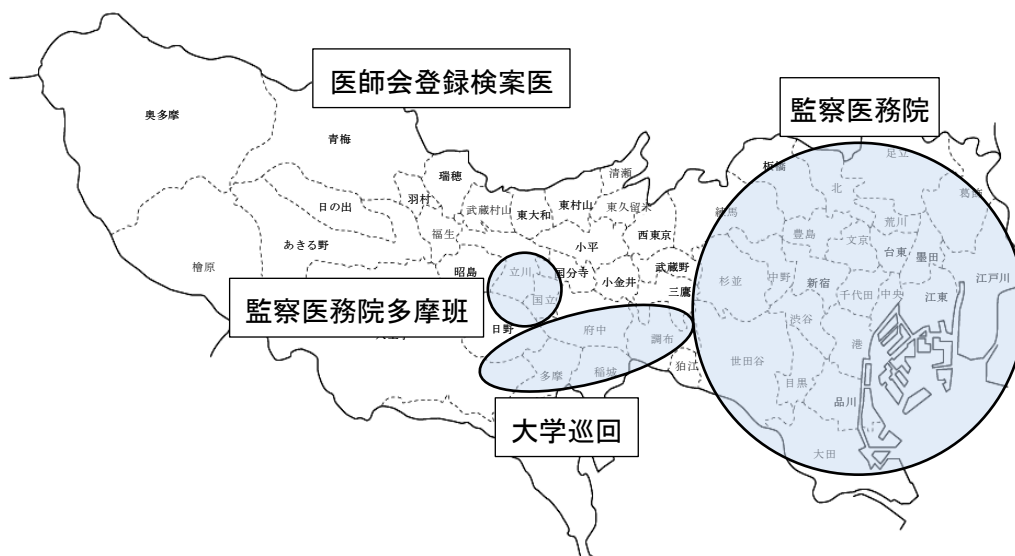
医師会登録検案医

監察医務院

奥多摩
青梅
瑞穂
清瀬
羽村
日の出
武蔵村山
東大和
東村山
東久留米
福生
西東京
あきる野
小平
檜原
昭島
立川
国分寺
武蔵野
小金井
三鷹
国立
監察医務院多摩班
日野
府中
調布
多摩
稲城
狛江
八王子
町田
大学巡回

足立
板橋
葛飾
北
練馬
荒川
豊島
文京
台東
墨田
江戸川
杉並
中野
新宿
千代田
中央
江東
渋谷
港
世田谷
目黒
品川
大田